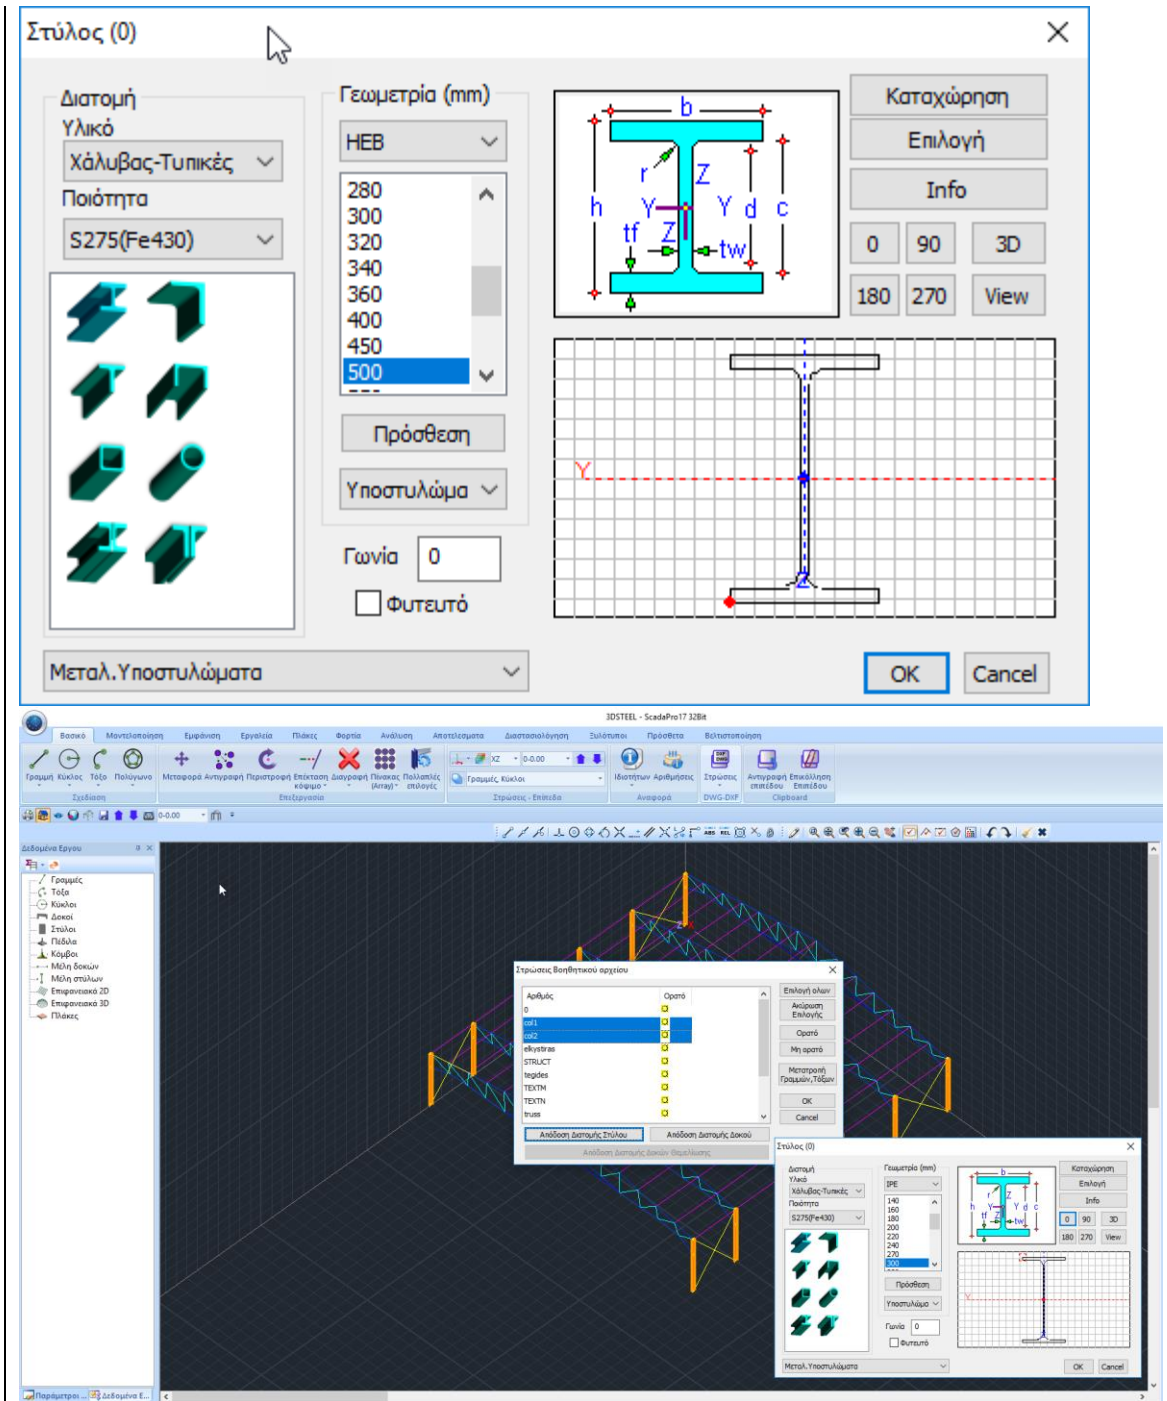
Στύλος (0)

Διατομή
Υλικό
Χάλυβας-Τυπικές
Ποιότητα
S275(Fe430)

Γεωμετρία (mm)
HEB
280
300
320
340
360
400
450
500

Πρόσθεση
Υποστυλώμα
Γωνία 0
Φυτευτό

b
r
Z
h
Y
Y
d
c
tf
Z
tw

Καταχώρηση
Επιλογή
Info
0
90
3D
180
270
View

Y

Μεταλ.Υποστυλώματα
OK
Cancel

3DSTEEL - ScadaPro17 32Bit

Βασικά Μοντελοποίηση Εμφάνιση Εργαλεία Πλάκες Φορτία Ανάλυση Αποτελέσματα Διαστασιολόγηση Ξυλότυποι Πρόσθετα Βελτιστοποίηση

Γραμμή Κύκλος Τόξο Πολύγωνο Μεταφορά Αντιγραφή Περιστροφή Επέκταση κόψιμο Διαγραφή Πίνακας (Array) Παλλαπλές επιλογές XZ 0.0.00 Γραμμές, Κύκλοι Ιδιοτήτων Αριθμήσεις Στρώσεις Αντιγραφή επιπέδου Επικόλληση Επιπέδου
Σχεδίαση Επεξεργασία Στρώσεις - Επίπεδα Αναφορά DWG-DXF Clipboard

Δεδομένα Εργου
Γραμμές
Τόξα
Κύκλοι
Δοκοί
Στύλοι
Πέδιλα
Κόμβοι
Μέλη δοκών
Μέλη στύλων
Επιφανειακά 2D
Επιφανειακά 3D
Πλάκες

Στρώσεις Βοηθητικού αρχείου
Αριθμός Ορατό
0
col1
col2
elkystiras
STRUCT
tegides
TEXTM
TEXTN
truss
Επιλογή όλων
Ακύρωση Επιλογής
Ορατό
Μη ορατό
Μετατροπή Γραμμών,Τόξων
OK
Cancel
Απόδοση Διατομής Στύλου
Απόδοση Διατομής Δοκού
Απόδοση Διατομής Δοκών Θεμελίωσης

Στύλος (0)
Διατομή
Υλικό
Χάλυβας-Τυπικές
Ποιότητα
S275(Fe430)
Γεωμετρία (mm)
IPE
140
160
180
200
220
240
270
300
Πρόσθεση
Υποστυλώμα
Γωνία 0
Φυτευτό
Καταχώρηση
Επιλογή
Info
0 90 3D
180 270 View
Μεταλ.Υποστυλώματα
OK
Cancel

Παράμετροι ... Δεδομένα Ε...